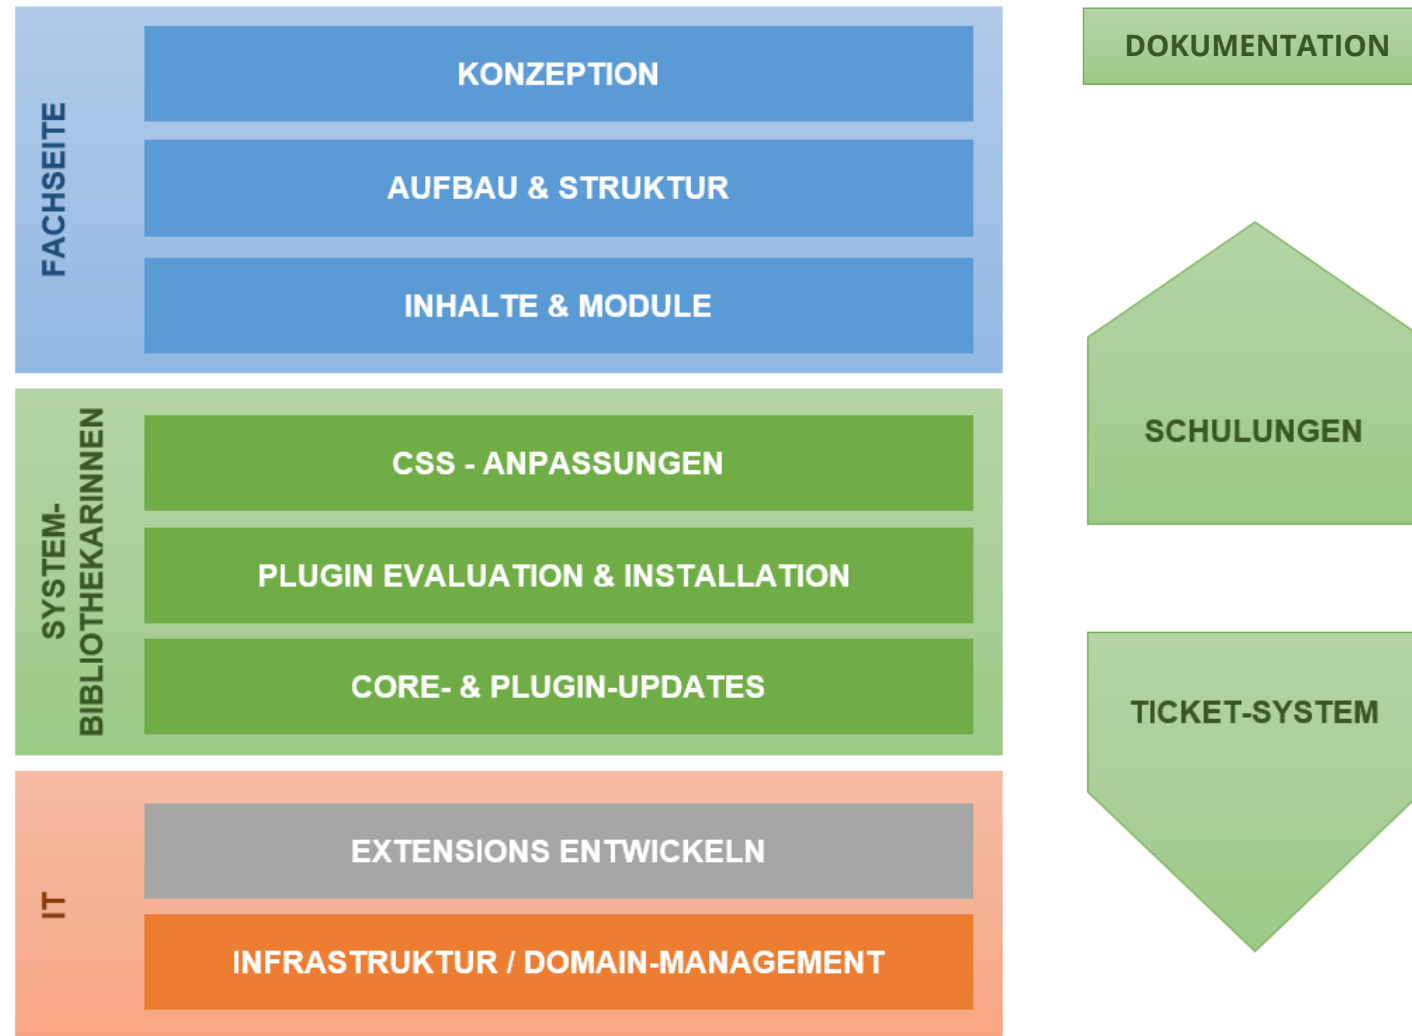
FACHSEITE

KONZEPTION

AUFBAU & STRUKTUR

INHALTE & MODULE

SYSTEM-BIBLIOTHEKARINNEN

CSS - ANPASSUNGEN

PLUGIN EVALUATION & INSTALLATION

CORE- & PLUGIN-UPDATES

IT

EXTENSIONS ENTWICKELN

INFRASTRUKTUR / DOMAIN-MANAGEMENT

DOKUMENTATION

SCHULUNGEN

TICKET-SYSTEM